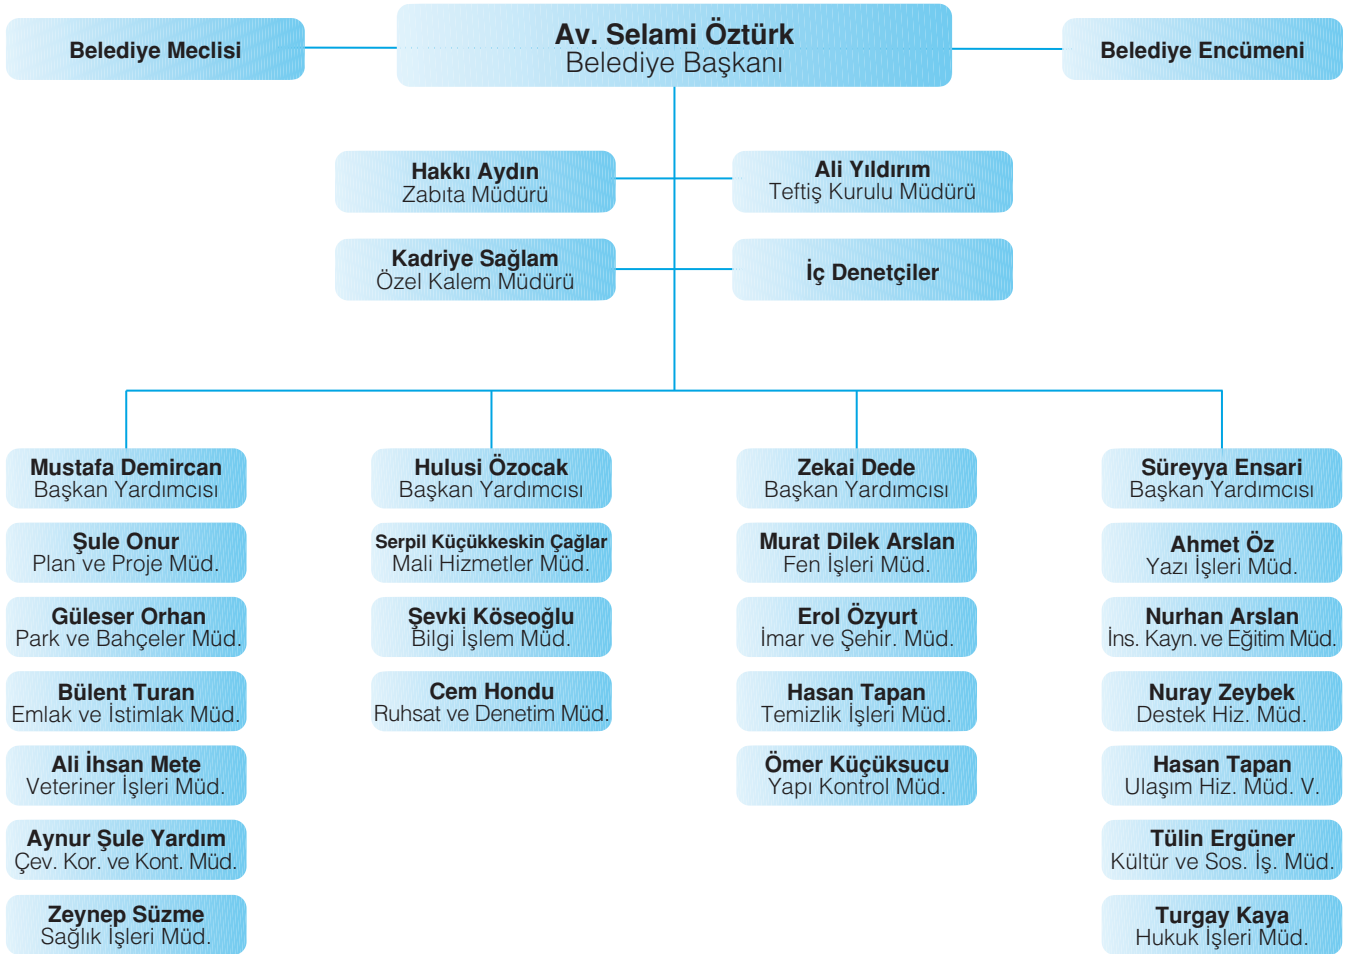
Belediye Meclisi

Av. Selami Öztürk
Belediye Başkanı

Belediye Encümeni

Hakkı Aydın
Zabıta Müdürü

Ali Yıldırım
Teftiş Kurulu Müdürü

Kadriye Sağlam
Özel Kalem Müdürü

İç Denetçiler

Mustafa Demircan
Başkan Yardımcısı

Şule Onur
Plan ve Proje Müd.

Güleser Orhan
Park ve Bahçeler Müd.

Bülent Turan
Emlak ve İstimlak Müd.

Ali İhsan Mete
Veteriner İşleri Müd.

Aynur Şule Yardım
Çev. Kor. ve Kont. Müd.

Zeynep Süzme
Sağlık İşleri Müd.

Hulusi Özocak
Başkan Yardımcısı

Serpil Küçükkeskin Çağlar
Mali Hizmetler Müd.

Şevki Köseoğlu
Bilgi İşlem Müd.

Cem Hondu
Ruhsat ve Denetim Müd.

Zekai Dede
Başkan Yardımcısı

Murat Dilek Arslan
Fen İşleri Müd.

Erol Özyurt
İmar ve Şehir. Müd.

Hasan Tapan
Temizlik İşleri Müd.

Ömer Küçüksucu
Yapı Kontrol Müd.

Süreyya Ensari
Başkan Yardımcısı

Ahmet Öz
Yazı İşleri Müd.

Nurhan Arslan
İns. Kayn. ve Eğitim Müd.

Nuray Zeybek
Destek Hiz. Müd.

Hasan Tapan
Ulaşım Hiz. Müd. V.

Tülin Ergüner
Kültür ve Sos. İş. Müd.

Turgay Kaya
Hukuk İşleri Müd.